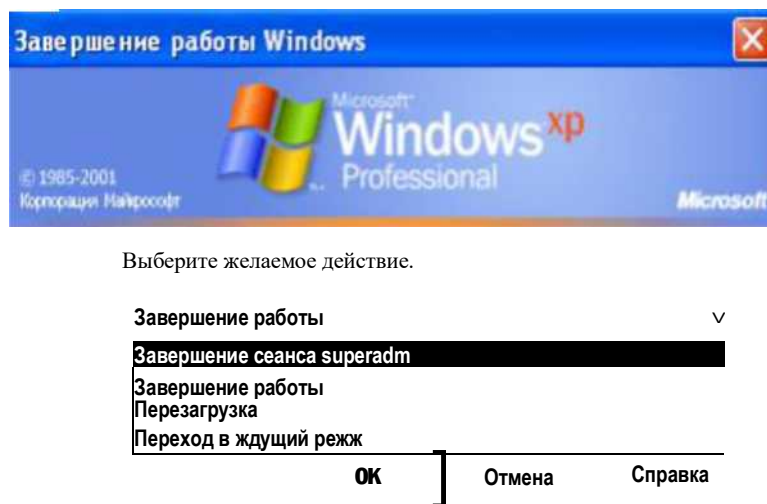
Завершение работы Windows

Microsoft
Windows xp
Professional

© 1985-2001
Корпорация Майкрософт

Microsoft

Выберите желаемое действие.

Завершение работы ∨

Завершение сеанса superadm

Завершение работы
Перезагрузка

Переход в ждущий режж

OK Отмена Справка